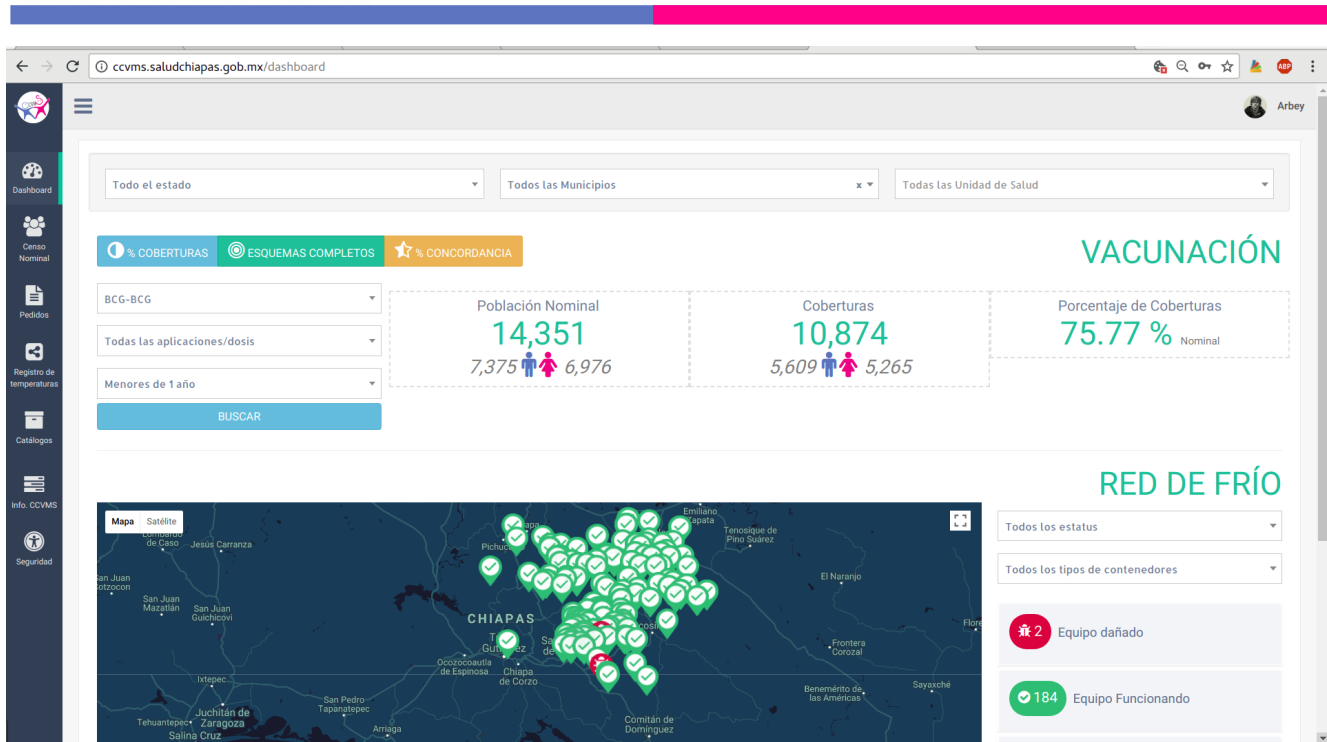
ccvms.saludchiapas.gob.mx/dashboard

Arbey

Dashboard
Censo Nominal
Pedidos
Registro de temperaturas
Catálogos
Info. CCVMS
Seguridad

Todo el estado
Todos las Municipios
Todas las Unidad de Salud

% COBERTURAS
ESQUEMAS COMPLETOS
% CONCORDANCIA

VACUNACIÓN

BCG-BCG
Todas las aplicaciones/dosis
Menores de 1 año
BUSCAR

Población Nominal
14,351
7,375 6,976

Coberturas
10,874
5,609 5,265

Porcentaje de Coberturas
75.77 % Nominal

RED DE FRÍO

Mapa
Satélite

Lombardo de Caso
Jesús Carranza
San Juan Cotzocon
San Juan Mazatlán
San Juan Guichicovi
Pichucalco
Emiliano Zapata
Tenosique de Pino Suárez
El Naranjo
CHIAPAS
Tuxtla Gutiérrez
Ocozocoautla de Espinosa
Chiapa de Corzo
Frontera Corozal
Ixtepec
San Pedro Tapanatepec
Juchitán de Zaragoza
Tehuantepec
Salina Cruz
Arriaga
Benemérito de las Américas
Sayaxché
Comitán de Domínguez
Flore

Todos los estatus
Todos los tipos de contenedores

2 Equipo dañado
184 Equipo Funcionando